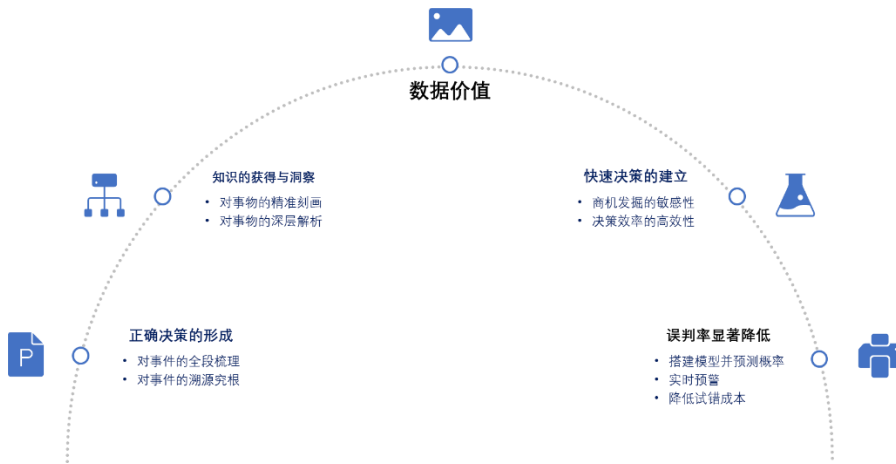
数据价值

知识的获得与洞察
• 对事物的精准刻画
• 对事物的深层解析

快速决策的建立
• 商机发掘的敏感性
• 决策效率的高效性

正确决策的形成
• 对事件的全段梳理
• 对事件的溯源究根

误判率显著降低
• 搭建模型并预测概率
• 实时预警
• 降低试错成本